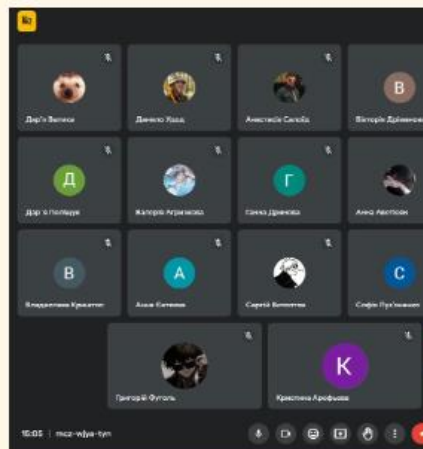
Дар'я Велика

Данило Хаш

Анастасія Сапоба

В
Вікторія Дрімонова

Д
Дар'я Полішук

Валерія Агринова

Г
Ганна Дранова

Анна Австоін

В
Владислава Кукаїтас

А
Аліна Євтенко

Сергій Булатов

С
Софія Пуз'якевич

Григорій Футоль

К
Кристина Арефьєва

10:05 | mcz-wjya-tyn